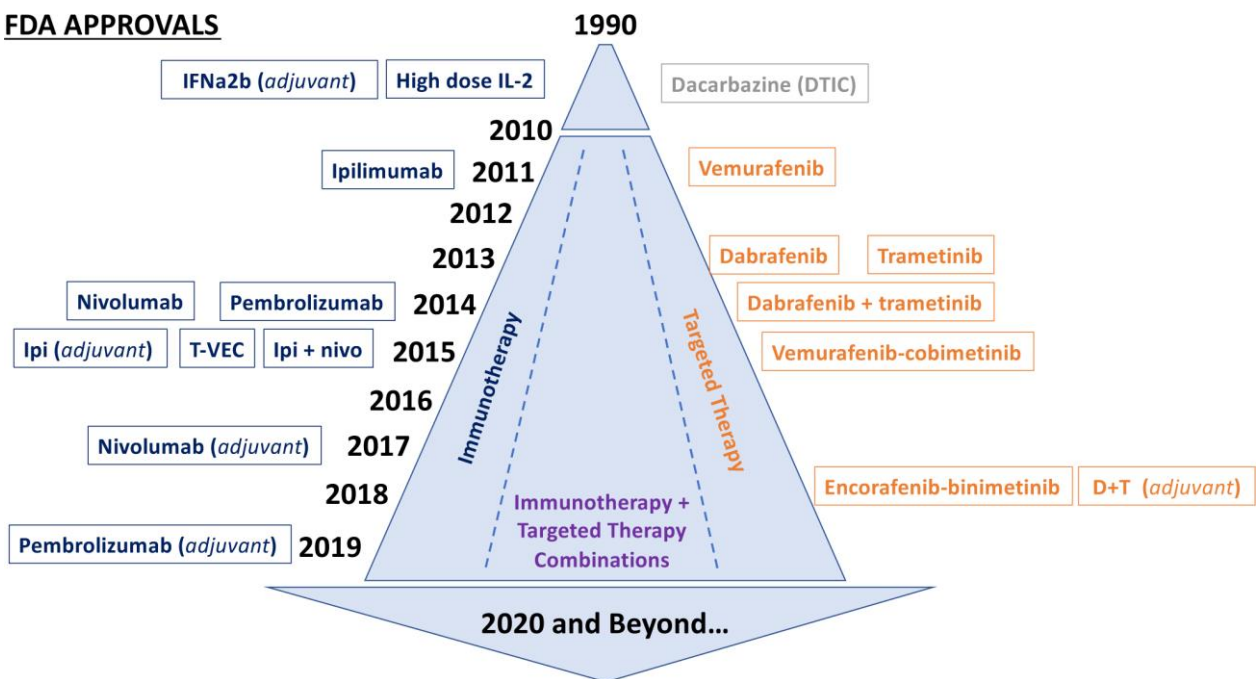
FDA APPROVALS

1990

IFNa2b (*adjuvant*)
High dose IL-2
Dacarbazine (DTIC)

2010

Ipilimumab
2011
Vemurafenib

2012

2013
Dabrafenib
Trametinib

Nivolumab
Pembrolizumab
2014
Dabrafenib + trametinib

Ipi (*adjuvant*)
T-VEC
Ipi + nivo
2015
Vemurafenib-cobimetinib

2016

Nivolumab (*adjuvant*)
2017

2018
Encorafenib-binimetinib
D+T (*adjuvant*)

Pembrolizumab (*adjuvant*)
2019

Immunotherapy

Targeted Therapy

Immunotherapy + Targeted Therapy Combinations

2020 and Beyond…